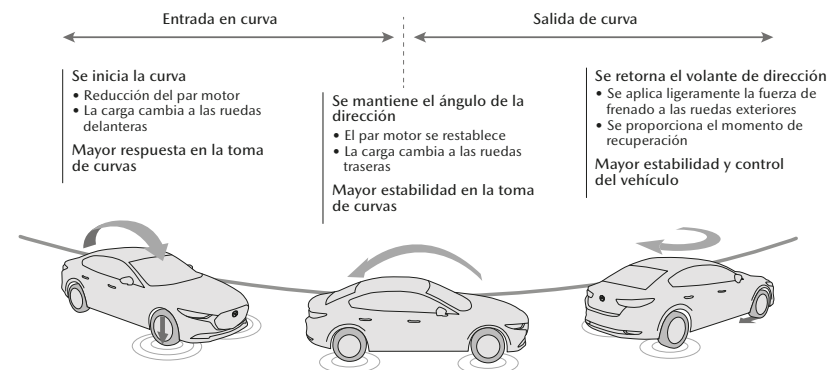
Entrada en curva

Salida de curva

Se inicia la curva
• Reducción del par motor
• La carga cambia a las ruedas delanteras

Mayor respuesta en la toma de curvas

Se mantiene el ángulo de la dirección
• El par motor se restablece
• La carga cambia a las ruedas traseras

Mayor estabilidad en la toma de curvas

Se retorna el volante de dirección
• Se aplica ligeramente la fuerza de frenado a las ruedas exteriores
• Se proporciona el momento de recuperación

Mayor estabilidad y control del vehículo